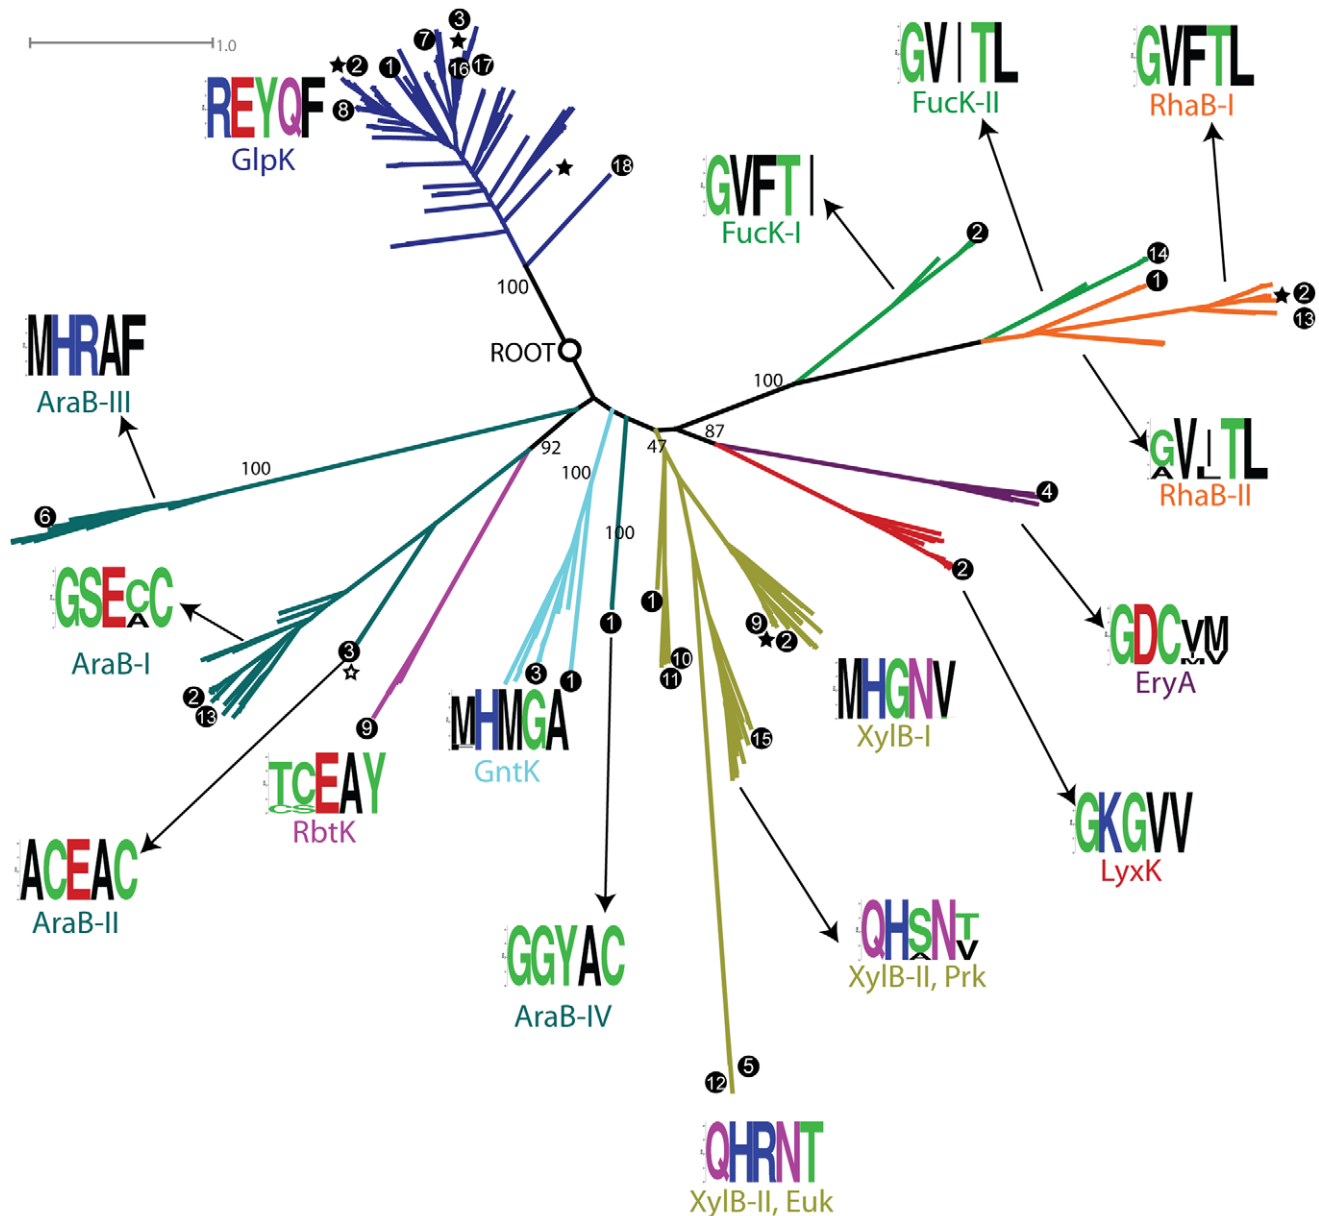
1.0

3 7 ★ 1 ★2 16 17

REYQF 8
GlpK

★ 18

GV I TL
FucK-II

GVFTL
RhaB-I

GVFT I
FucK-I

2

14
1
★2
13

100

ROOT

MHRAF
AraB-III

100

100

GV TL
RhaB-II

100

6

92

100

47

87

100

4

GSECC
AraB-I

1

1

9★2

2

MHGNV
XylB-I

3
☆

2
13

9

3 1

MHMGA
GntK

10
11

GDCVM
EryA

15

TCEAY
RbtK

GKGVV
LyxK

ACEAC
AraB-II

GGYAC
AraB-IV

QHSNT
XylB-II, Prk

12 5

QHRNT
XylB-II, Euk